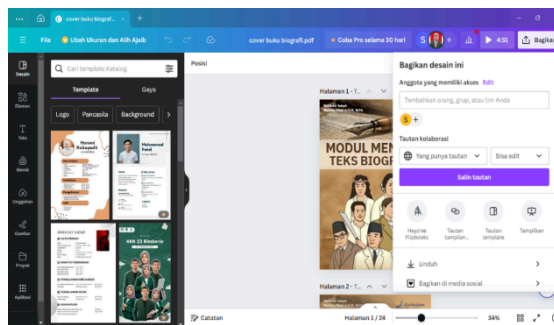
cover buku biograf...

File Ubah Ukuran dan Alih Ajaib cover buku biografi.pdf Coba Pro selama 30 hari S 4:51 Bagikan

Desain Elemen Teks Merek Unggahan Gambar Proyek Aplikasi

Cari template Katalog

Template Gaya

Logo Pancasila Background

Posisi

Halaman 1 -

MODUL MEN TEKS BIOGR

Halaman 2 -

Bagikan desain ini

Anggota yang memiliki akses Edit

Tambahkan orang, grup, atau tim Anda

S

Tautan kolaborasi

Yang punya tautan Bisa edit

Salin tautan

Heyzine Flipbooks Tautan tampilan... Tautan template Tampilkan

Unduh

Bagikan di media sosial

Catatan Halaman 1 / 24 34%